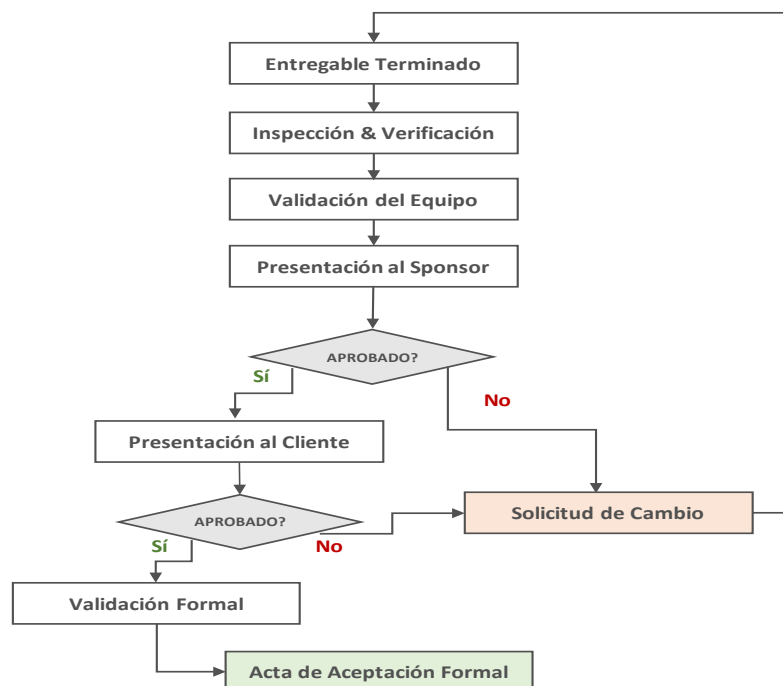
Entregable Terminado

Inspección & Verificación

Validación del Equipo

Presentación al Sponsor

APROBADO?

Sí

No

Presentación al Cliente

APROBADO?

Sí

No

Solicitud de Cambio

Validación Formal

Acta de Aceptación Formal